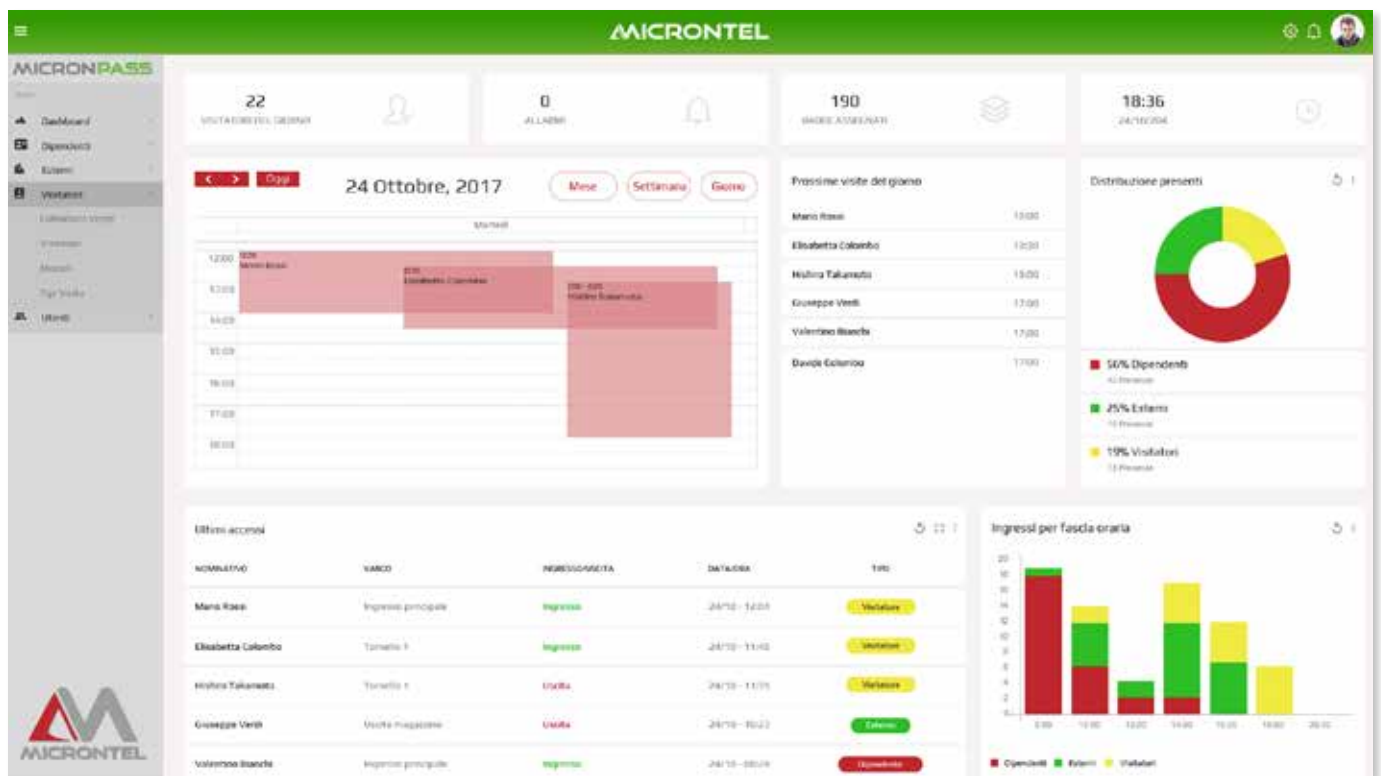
MICRONTEL

MICRONPASS

Dashboard
Dipendenti
Esterni
Visitatori
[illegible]
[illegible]
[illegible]
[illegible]
Utenti

22
VISITATORI DEL GIORNO

0
ALLARMI

190
BADGE ASSEGNATI

18:36
24/10/2017

< > Oggi
24 Ottobre, 2017
Mese Settimana Giorno

Martedì

12:00
13:00
14:00
15:00
16:00
17:00
18:00

Mario Rossi
Elisabetta Colombo
Hishiro Takamoto

Prossime visite del giorno

| | |
|---|---|
| Mario Rossi | 13:00 |
| Elisabetta Colombo | 13:30 |
| Hishiro Takamoto | 15:00 |
| Giuseppe Verdi | 17:00 |
| Valentino Bianchi | 17:00 |
| Davide Colombo | 17:00 |

Distribuzione presenti

56% Dipendenti
42 Presenze
25% Esterni
13 Presenze
19% Visitatori
13 Presenze

Ultimi accessi

| NOMINATIVO | VARCO | INGRESSO/USCITA | DATA/ORA | TIPO |
|---|---|---|---|---|
| Mario Rossi | Ingresso principale | Ingresso | 24/10 - 12:03 | Visitatore |
| Elisabetta Colombo | Tornello 1 | Ingresso | 24/10 - 11:40 | Visitatore |
| Hishiro Takamoto | Tornello 1 | Uscita | 24/10 - 11:15 | Visitatore |
| Giuseppe Verdi | Uscita magazzino | Uscita | 24/10 - 10:23 | Esterno |
| Valentino Bianchi | Ingresso principale | Ingresso | 24/10 - 08:20 | Dipendente |

Ingressi per fascia oraria

20
18
16
14
12
10
8
6
4
2
0

8:00 10:00 12:00 14:00 16:00 18:00 20:00

Dipendenti Esterni Visitatori

MICRONTEL